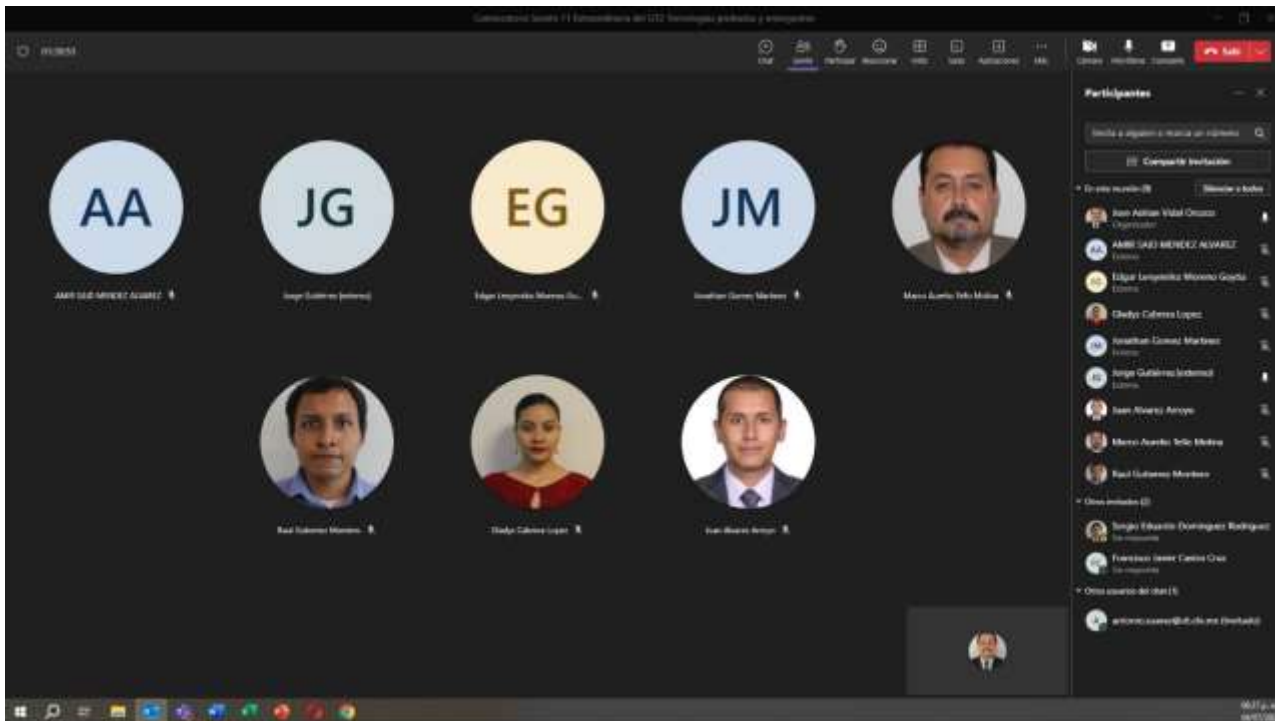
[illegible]

01:39:53

Chat Gente Participar Reaccionar Vista Salas Aplicaciones Más Cámara Micrófono Compartir Salir

AA

JG

EG

JM

AMIR SAID MENDEZ ALVAREZ

Jorge Gutiérrez (externo)

Edgar Leopoldo Moreno Go...

Jonathan Gomez Martinez

Marco Aurelio Tello Molina

Raul Gutierrez Montero

Gladys Cabrera Lopez

Juan Alvarez Arroyo

Participantes

Invita a alguien o marca un número

Compartir invitación

En esta reunión (9)

Silenciar a todos

Juan Adrian Vidal Orozco
Organizador

AMIR SAID MENDEZ ALVAREZ
Externo

Edgar Leopoldo Moreno Gayda
Externo

Gladys Cabrera Lopez

Jonathan Gomez Martinez
Externo

Jorge Gutiérrez (externo)
Externo

Juan Alvarez Arroyo

Marco Aurelio Tello Molina

Raul Gutierrez Montero

Otros invitados (2)

Sergio Eduardo Dominguez Rodriguez
Sin respuesta

Francisco Javier Castro Cruz
Sin respuesta

Otros usuarios del chat (1)

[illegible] (Invitado)

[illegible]